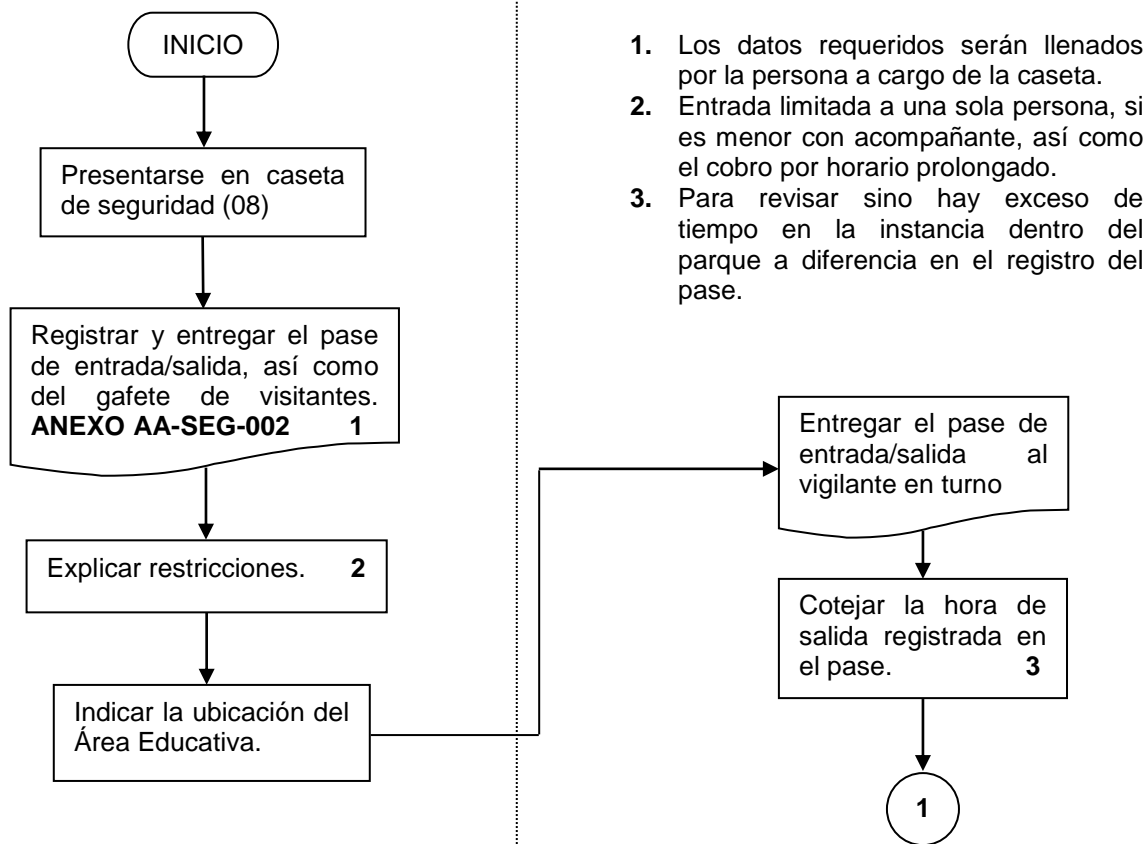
INICIO

Presentarse en caseta de seguridad (08)

Registrar y entregar el pase de entrada/salida, así como del gafete de visitantes. **ANEXO AA-SEG-002** **1**

Explicar restricciones. **2**

Indicar la ubicación del Área Educativa.

**1.** Los datos requeridos serán llenados por la persona a cargo de la caseta.
**2.** Entrada limitada a una sola persona, si es menor con acompañante, así como el cobro por horario prolongado.
**3.** Para revisar sino hay exceso de tiempo en la instancia dentro del parque a diferencia en el registro del pase.

Entregar el pase de entrada/salida al vigilante en turno

Cotejar la hora de salida registrada en el pase. **3**

1